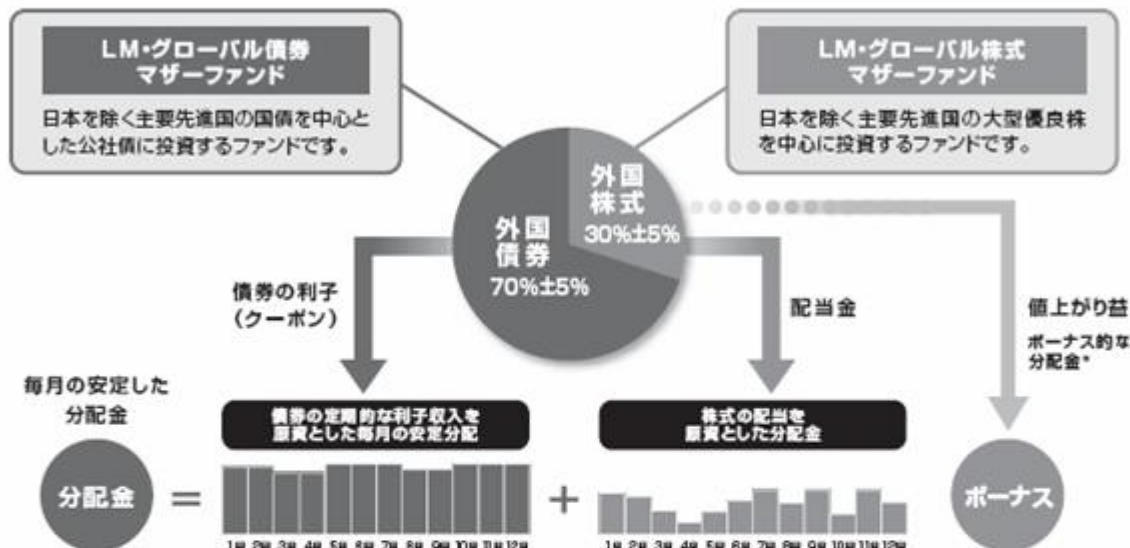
LM・グローバル債券
マザーファンド

日本を除く主要先進国の国債を中心とした公社債に投資するファンドです。

LM・グローバル株式
マザーファンド

日本を除く主要先進国の大型優良株を中心に投資するファンドです。

外国
株式
30%±5%

外国
債券
70%±5%

債券の利子
（クーポン）

配当金

値上がり益

ボーナス的な
分配金*

毎月の安定した
分配金

債券の定期的な利子収入を
原資とした毎月の安定分配

株式の配当を
原資とした分配金

分配金 ＝

＋

ボーナス

1月 2月 3月 4月 5月 6月 7月 8月 9月 10月 11月 12月

1月 2月 3月 4月 5月 6月 7月 8月 9月 10月 11月 12月